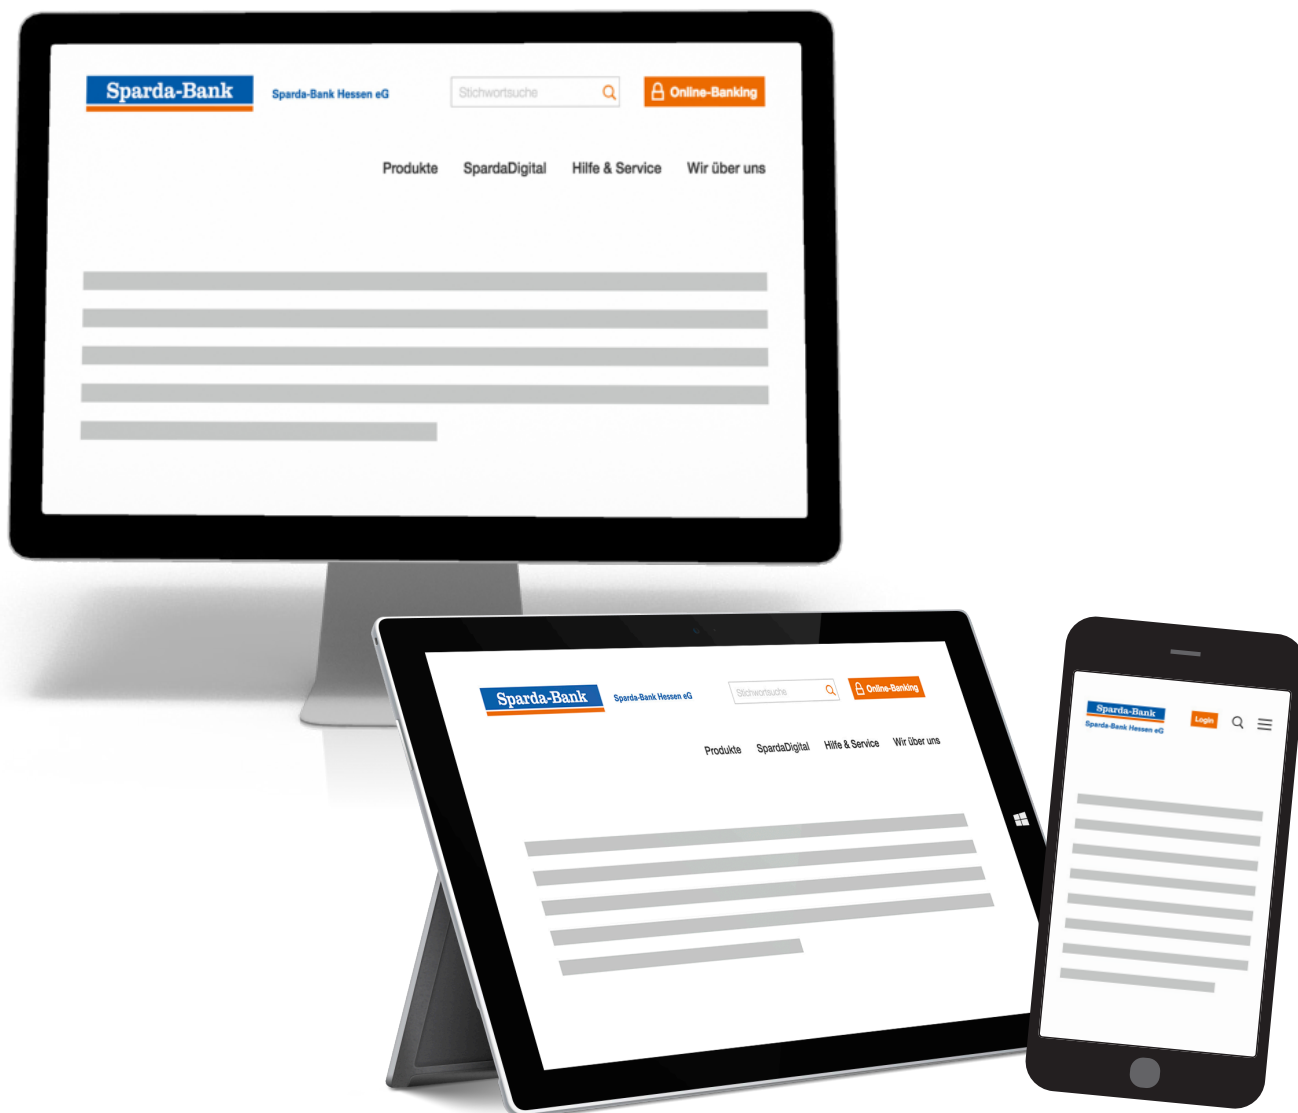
Sparda-Bank
Sparda-Bank Hessen eG
Stichwortsuche
Online-Banking

Produkte SpardaDigital Hilfe & Service Wir über uns

Sparda-Bank
Sparda-Bank Hessen eG
Stichwortsuche
Online-Banking

Produkte SpardaDigital Hilfe & Service Wir über uns

Sparda-Bank
Sparda-Bank Hessen eG
Login